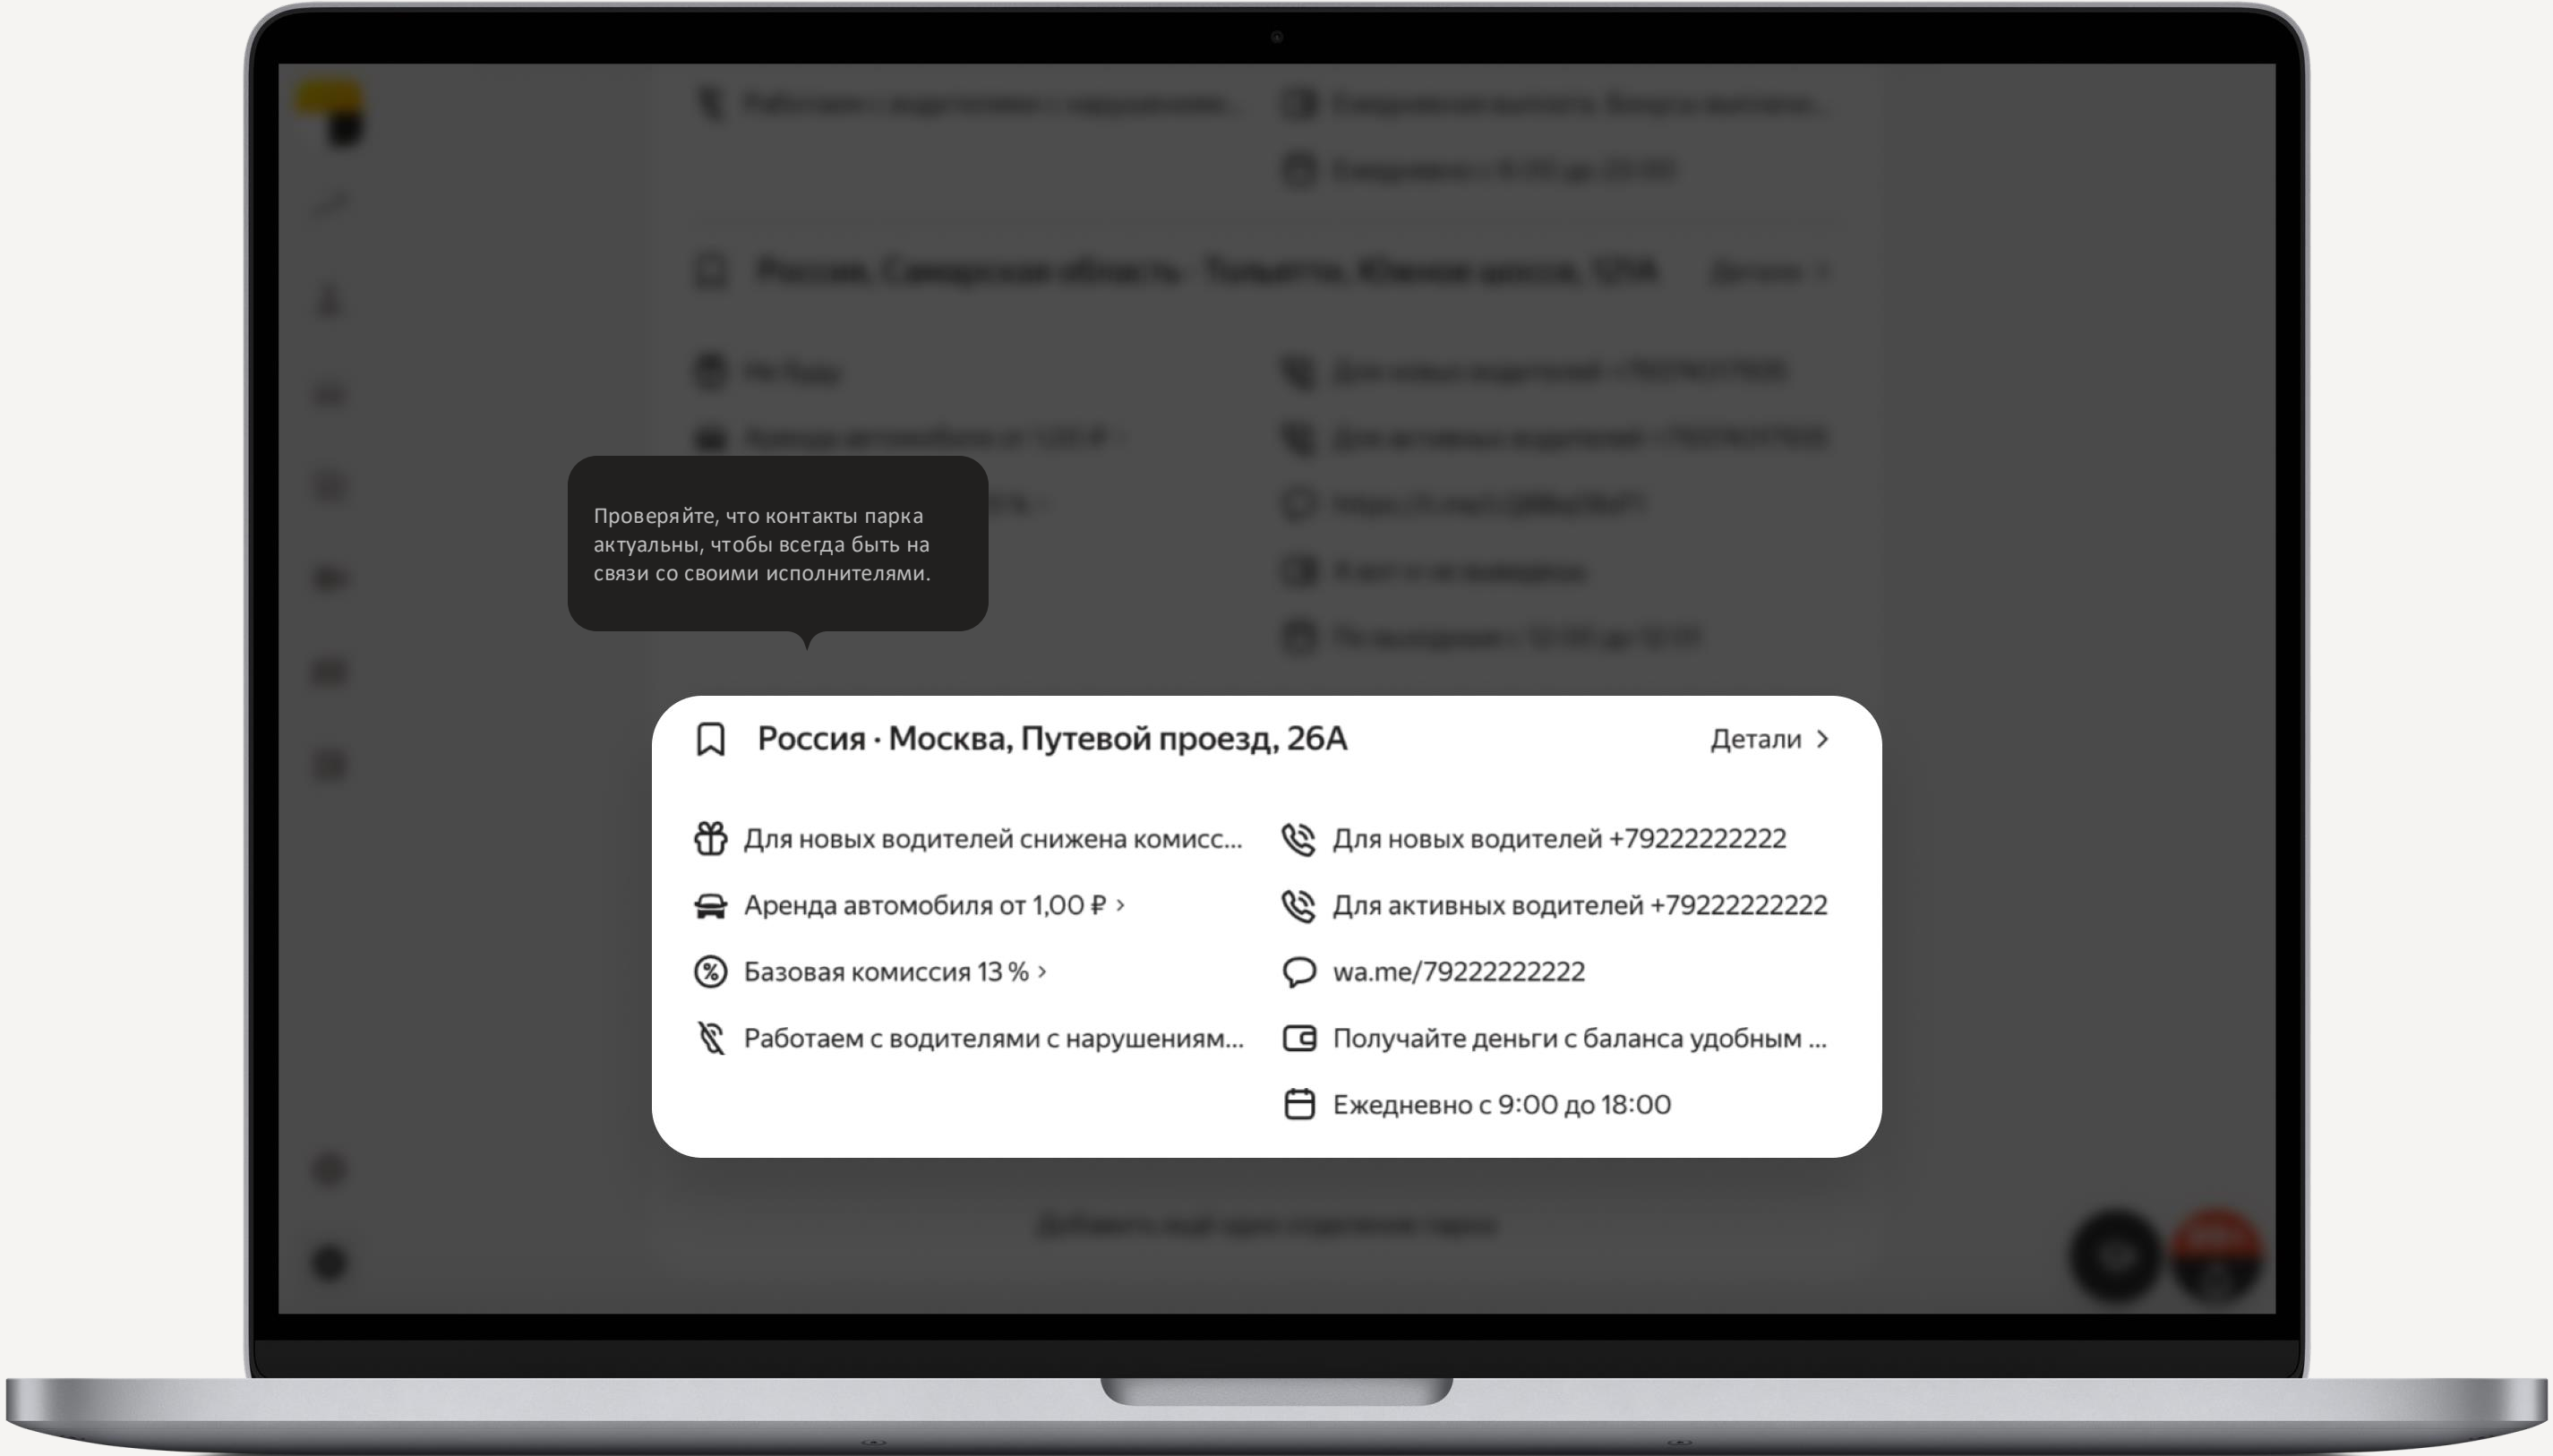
Проверяйте, что контакты парка актуальны, чтобы всегда быть на связи со своими исполнителями.

Россия · Москва, Путевой проезд, 26А

Детали

Для новых водителей снижена комисс...

Аренда автомобиля от 1,00 ₽

Базовая комиссия 13 %

Работаем с водителями с нарушениям...

Для новых водителей +79222222222

Для активных водителей +79222222222

wa.me/79222222222

Получайте деньги с баланса удобным ...

Ежедневно с 9:00 до 18:00